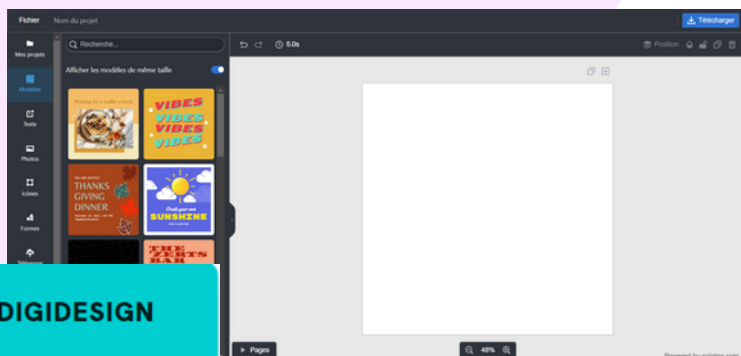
Fichier Nom du projet

Télécharger

Mes projets

Modèles

Texte

Photos

Icônes

Formes

Téléverser

Recherche...

Afficher les modèles de même taille

VIBES VIBES VIBES VIBES

THANKS GIVING DINNER

SUNSHINE

THE ZETTS BAR

5.0s

Position

Pages

48%

DIGIDESIGN